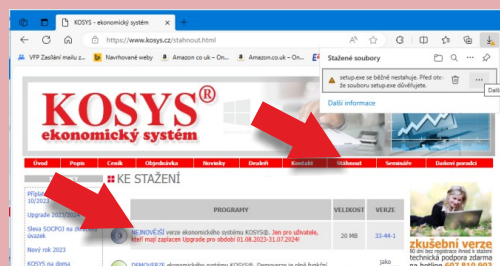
KOSYS - ekonomický systém

https://www.kosys.cz/stahnout.html

VFP Zaslání mailu z... Navrhované weby Amazon.co.uk – On... Amazon.co.uk – On...

Stažené soubory

setup.exe se běžně nestahuje. Před ote... že souboru setup.exe důvěřujete.

Další informace

Dalš

KOSYS®
ekonomický systém

Úvod Popis Ceník Objednávka Novinky Dealeři Kontakt Stáhnout Semináře Daňové poradci

KE STAŽENÍ

Příplat... 10/2023

Upgrade 2023/2024

Sleva SOCPOJ na dlouhou dobu...

Nový rok 2023

KOSYS na dlouhou...

| PROGRAMY | VELIKOST | VERZE |
|---|---|---|
| NEJNOVĚJŠÍ verze ekonomického systému KOSYS®. Jen pro uživatele, kteří mají zaplacen Upgrade pro období 01.08.2023-31.07.2024! | 20 MB | 33-44-1 |
| DEMOVERZE ekonomického systému KOSYS®. Demoverze je plně funkční | | |

zkušební verze
technická podpora zdarma
607 810 923